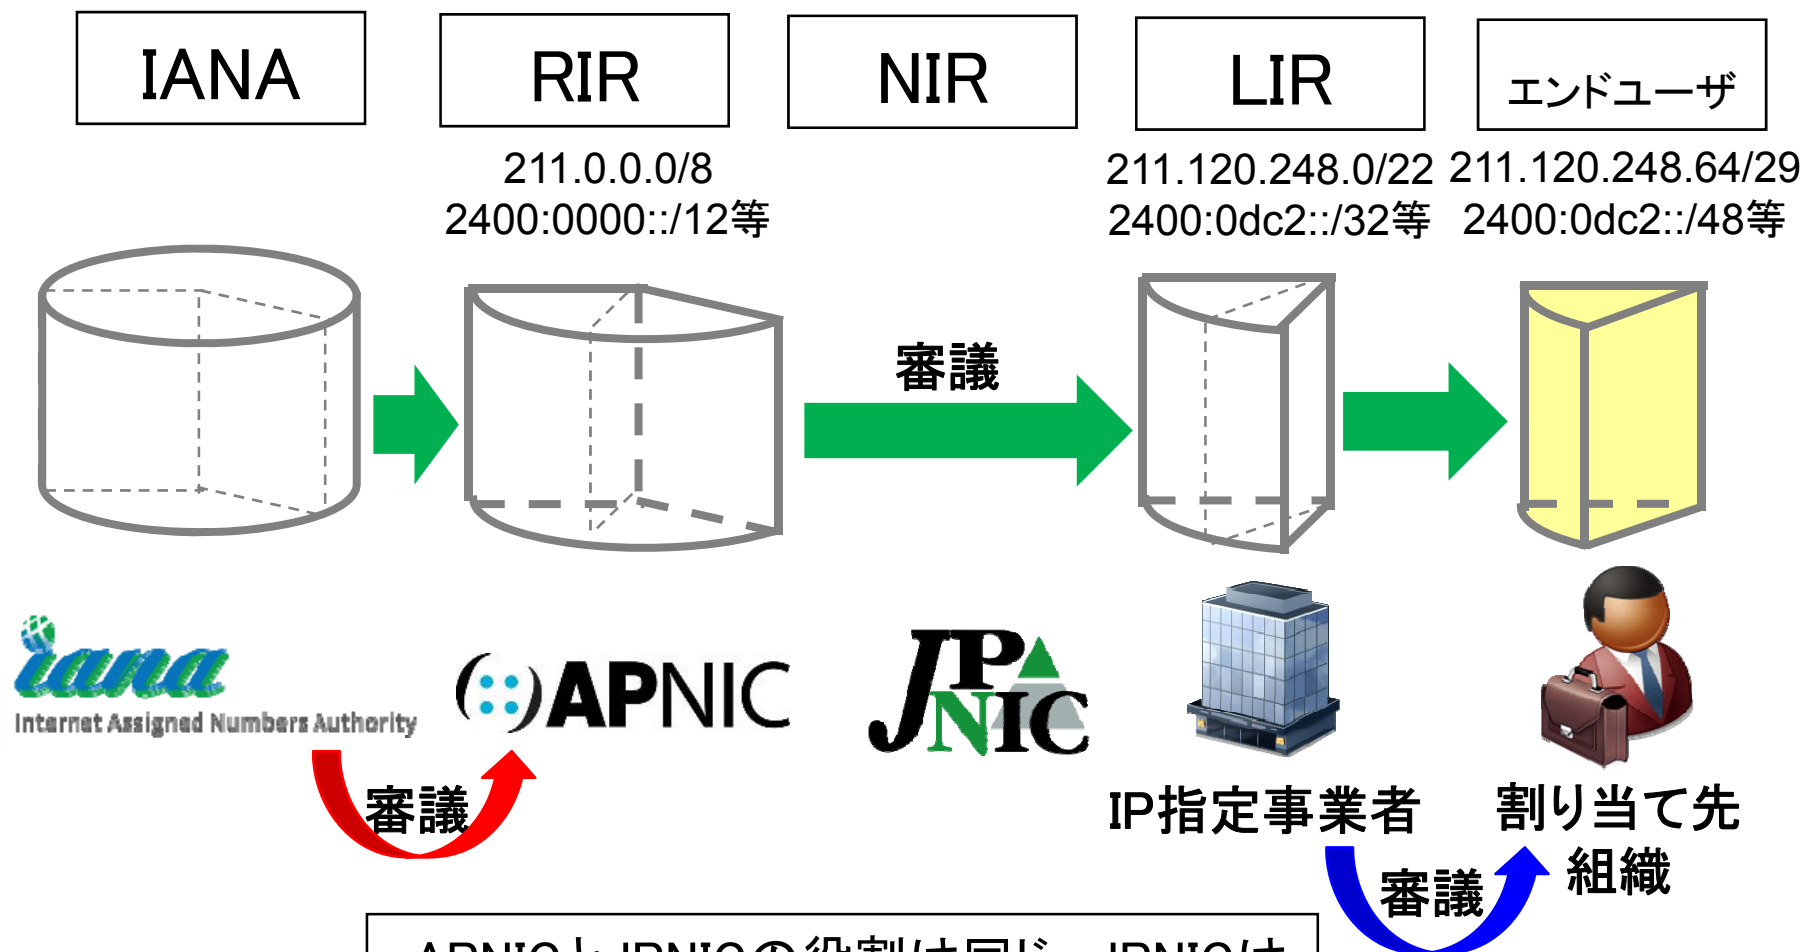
IANA

RIR

211.0.0.0/8
2400:0000::/12等

NIR

LIR

211.120.248.0/22
2400:0dc2::/32等

エンドユーザ

211.120.248.64/29
2400:0dc2::/48等

審議

iana
Internet Assigned Numbers Authority

APNIC

JPNIC

IP指定事業者

割り当て先組織

審議

審議

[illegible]